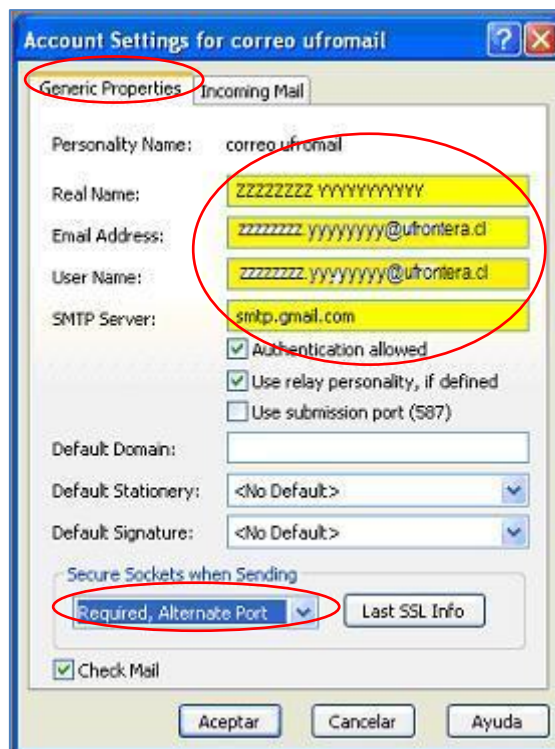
Account Settings for correo ufromail

Generic Properties | Incoming Mail

Personality Name: correo ufromail

Real Name: ZZZZZZZZ YYYYYYYYYY

Email Address: zzzzzzzz.yyyyyyyy@ufrontera.cl

User Name: zzzzzzzz.yyyyyyyy@ufrontera.cl

SMTP Server: smtp.gmail.com

Authentication allowed

Use relay personality, if defined

Use submission port (587)

Default Domain:

Default Stationery: <No Default>

Default Signature: <No Default>

Secure Sockets when Sending

Required, Alternate Port

Last SSL Info

Check Mail

Aceptar Cancelar Ayuda